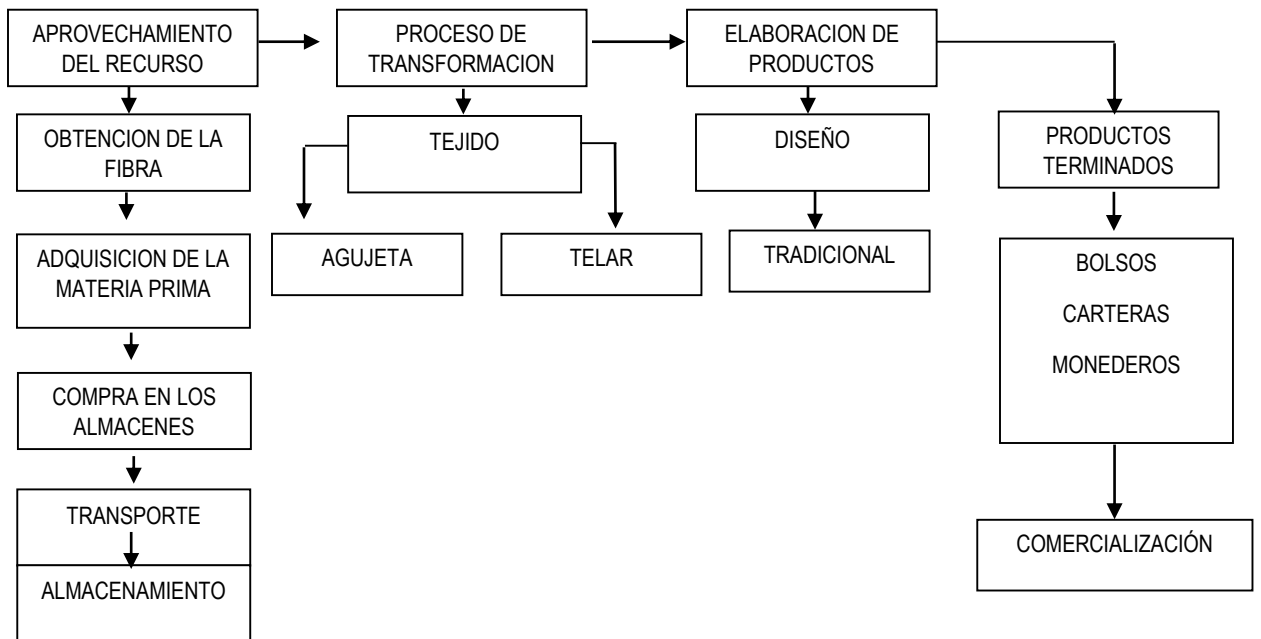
APROVECHAMIENTO DEL RECURSO

OBTENCION DE LA FIBRA

ADQUISICION DE LA MATERIA PRIMA

COMPRA EN LOS ALMACENES

TRANSPORTE

ALMACENAMIENTO

PROCESO DE TRANSFORMACION

TEJIDO

AGUJETA

TELAR

ELABORACION DE PRODUCTOS

DISEÑO

TRADICIONAL

PRODUCTOS TERMINADOS

BOLSOS

CARTERAS

MONEDEROS

COMERCIALIZACIÓN